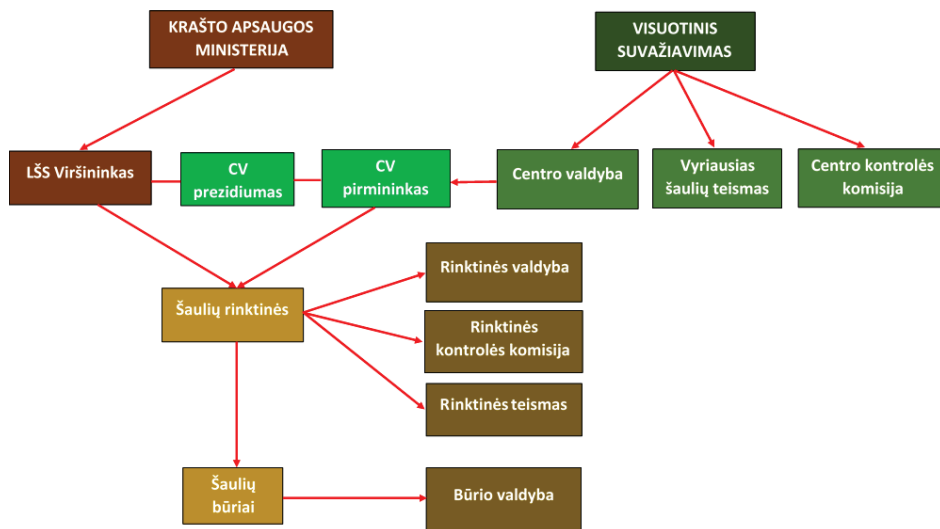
KRAŠTO APSAUGOS MINISTERIJA

VISUOTINIS SUVAŽIAVIMAS

LŠS Viršininkas

CV prezidiumas

CV pirmininkas

Centro valdyba

Vyriausias šaulių teismas

Centro kontrolės komisija

Šaulių rinktinės

Rinktinės valdyba

Rinktinės kontrolės komisija

Rinktinės teismas

Šaulių būriai

Būrio valdyba